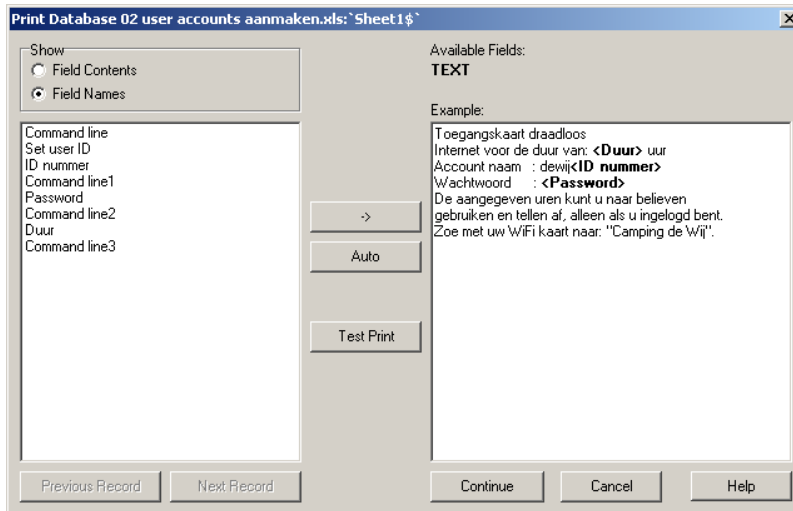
Print Database 02 user accounts aanmaken.xls:`Sheet1$`

Show
Field Contents
Field Names

Available Fields:
TEXT

Example:

Command line
Set user ID
ID nummer
Command line1
Password
Command line2
Duur
Command line3

->
Auto
Test Print

Toegangskaart draadloos
Internet voor de duur van: <Duur> uur
Account naam : dewij<ID nummer>
Wachtwoord : <Password>
De aangegeven uren kunt u naar believen gebruiken en tellen af, alleen als u ingelogd bent.
Zoe met uw WiFi kaart naar: "Camping de Wij".

Previous Record
Next Record
Continue
Cancel
Help